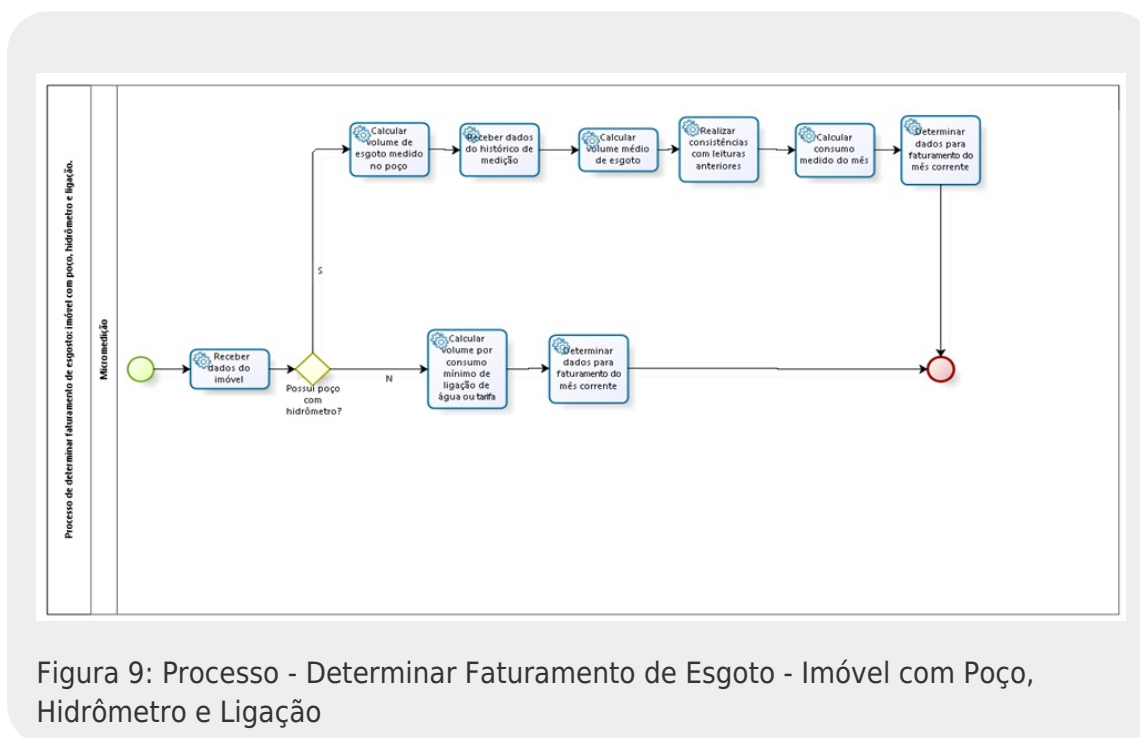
Processo de determinar faturamento de esgoto: imóvel com poço, hidrômetro e ligação.

Micromedição

Receber dados do imóvel

Possui poço com hidrômetro?

S

N

Calcular volume de esgoto medido no poço

Receber dados do histórico de medição

Calcular volume médio de esgoto

Realizar consistências com leituras anteriores

Calcular consumo medido do mês

Determinar dados para faturamento do mês corrente

Calcular volume por consumo mínimo de ligação de água ou tarifa

Determinar dados para faturamento do mês corrente

Figura 9: Processo - Determinar Faturamento de Esgoto - Imóvel com Poço, Hidrômetro e Ligação